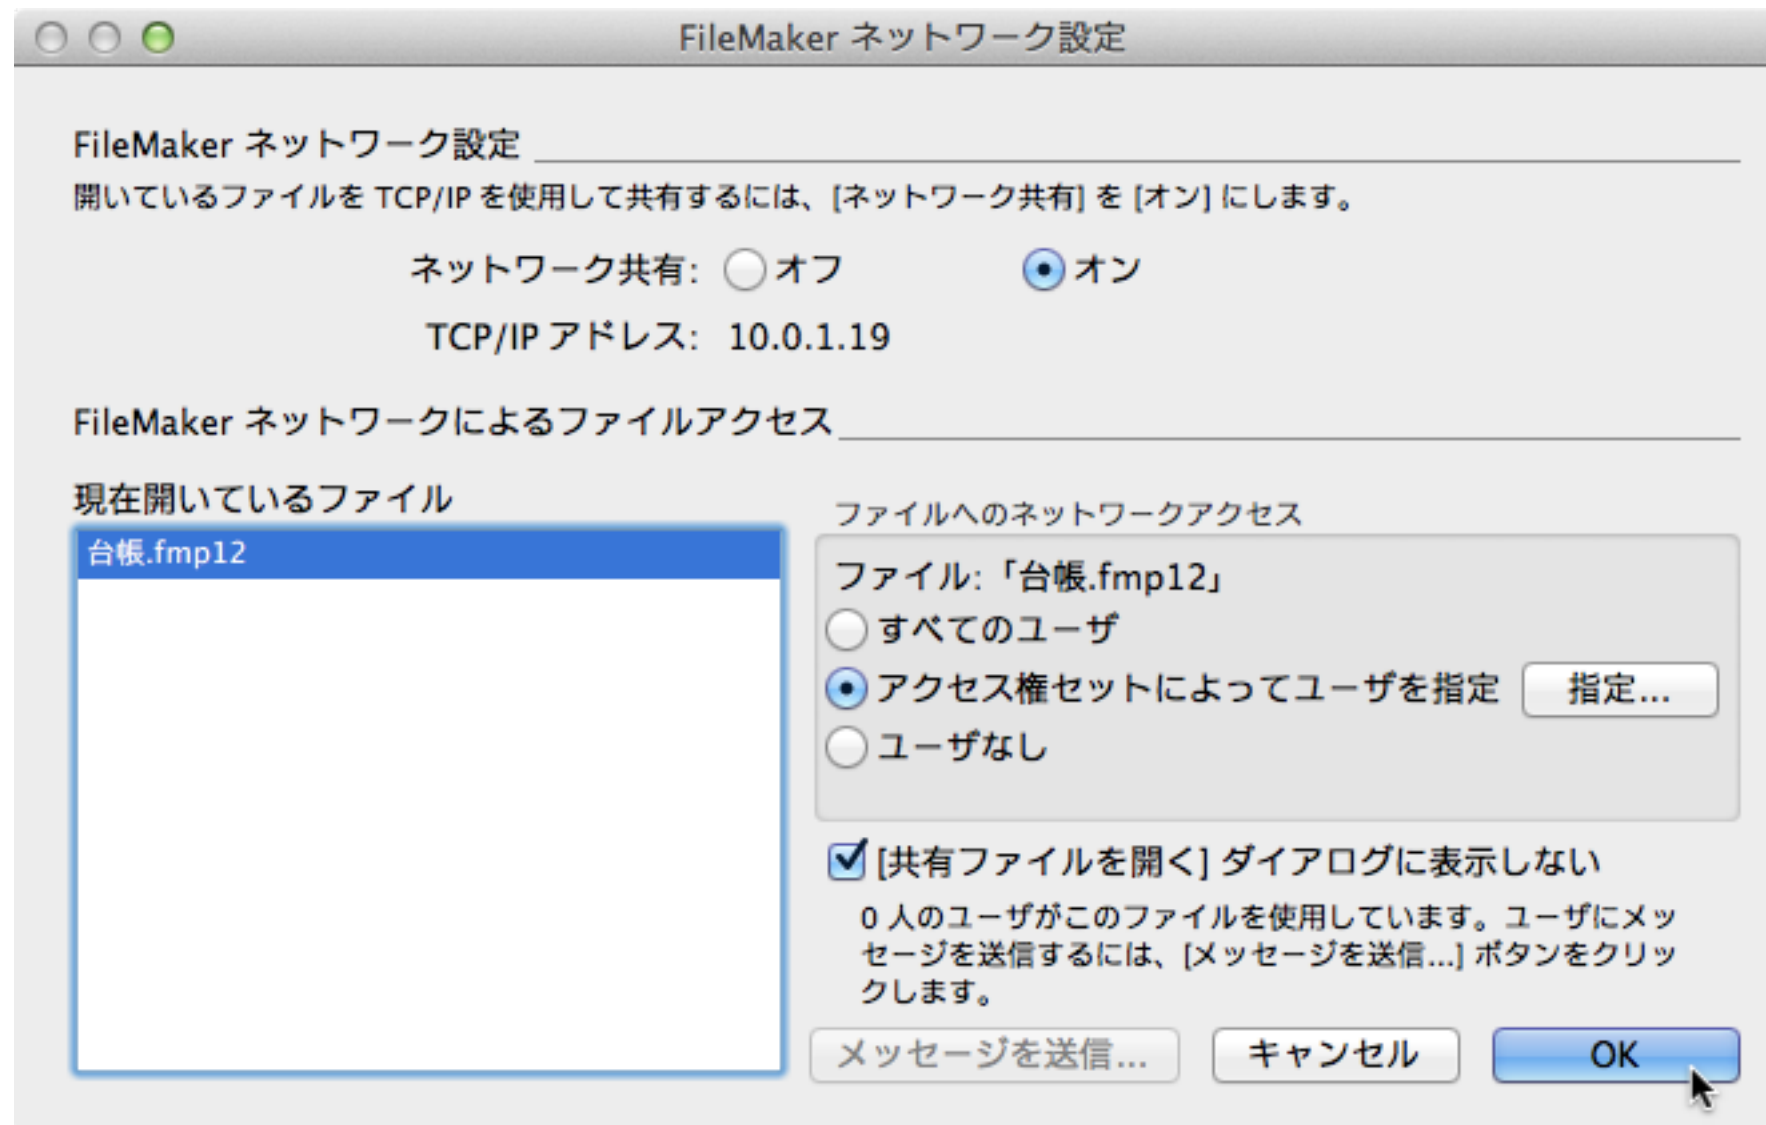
FileMaker ネットワーク設定

FileMaker ネットワーク設定

開いているファイルを TCP/IP を使用して共有するには、[ネットワーク共有] を [オン] にします。

ネットワーク共有: オフ オン

TCP/IP アドレス: 10.0.1.19

FileMaker ネットワークによるファイルアクセス

現在開いているファイル

台帳.fmp12

ファイルへのネットワークアクセス

ファイル:「台帳.fmp12」

すべてのユーザ

アクセス権セットによってユーザを指定

指定...

ユーザなし

[共有ファイルを開く] ダイアログに表示しない

0 人のユーザがこのファイルを使用しています。ユーザにメッセージを送信するには、[メッセージを送信...] ボタンをクリックします。

メッセージを送信...

キャンセル

OK